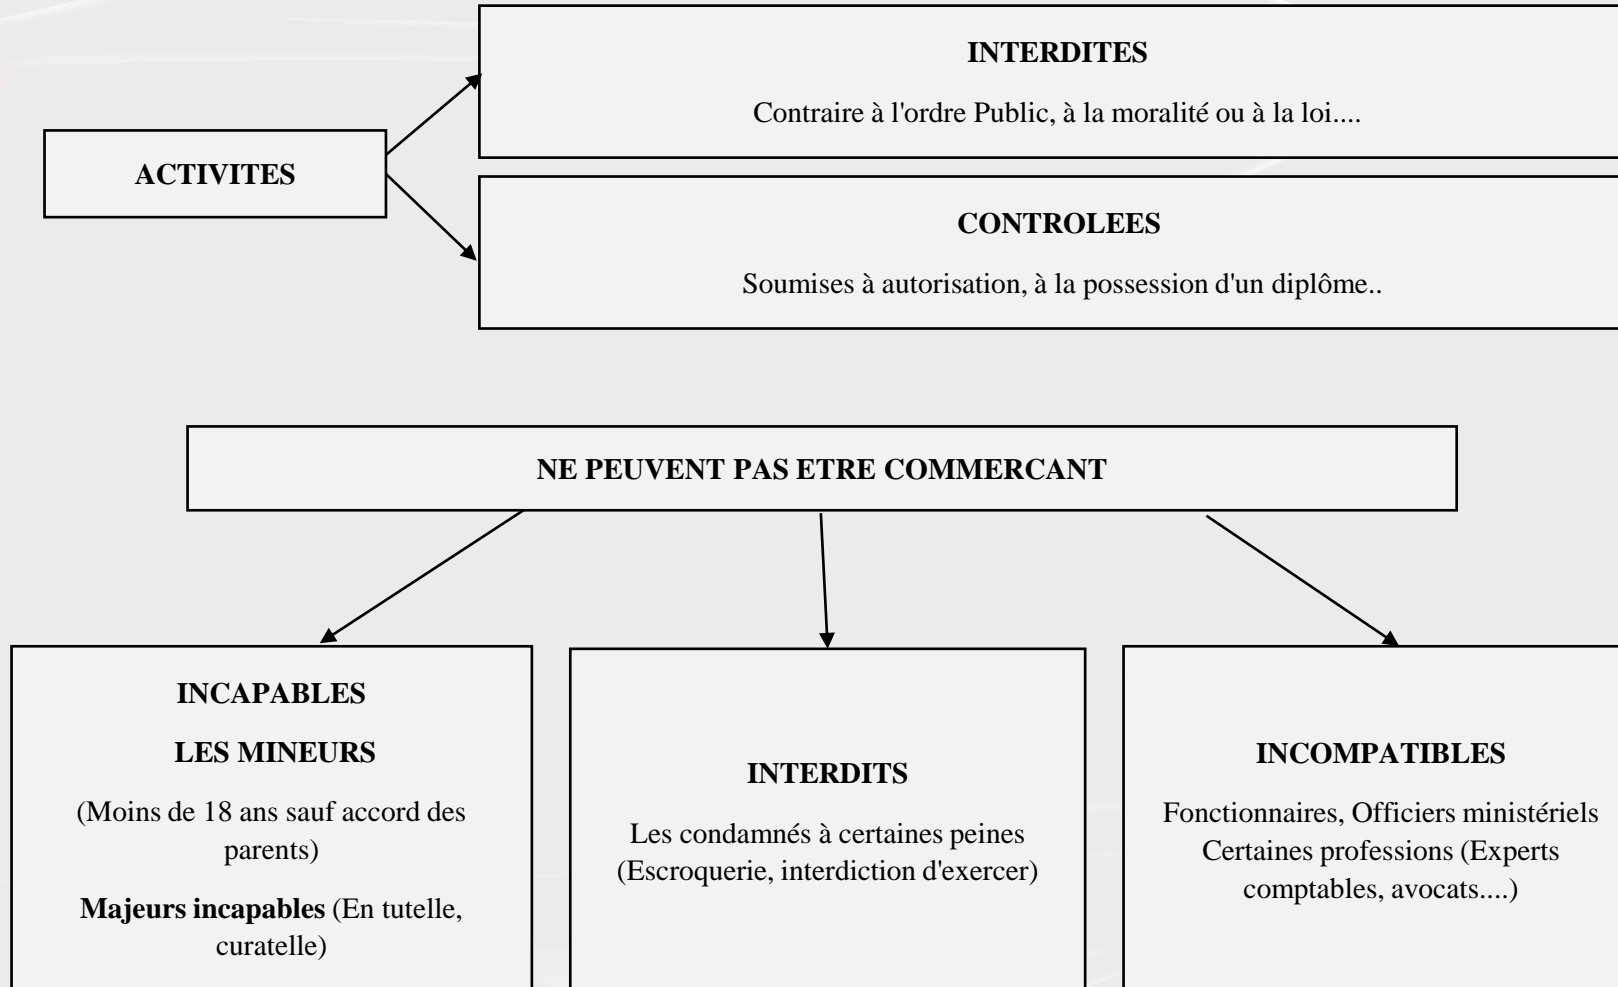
ACTIVITES

INTERDITES

Contraire à l'ordre Public, à la moralité ou à la loi....

CONTROLEES

Soumises à autorisation, à la possession d'un diplôme..

NE PEUVENT PAS ETRE COMMERCANT

INCAPABLES

LES MINEURS

(Moins de 18 ans sauf accord des parents)

Majeurs incapables (En tutelle, curatelle)

INTERDITS

Les condamnés à certaines peines (Escroquerie, interdiction d'exercer)

INCOMPATIBLES

Fonctionnaires, Officiers ministériels Certaines professions (Experts comptables, avocats....)